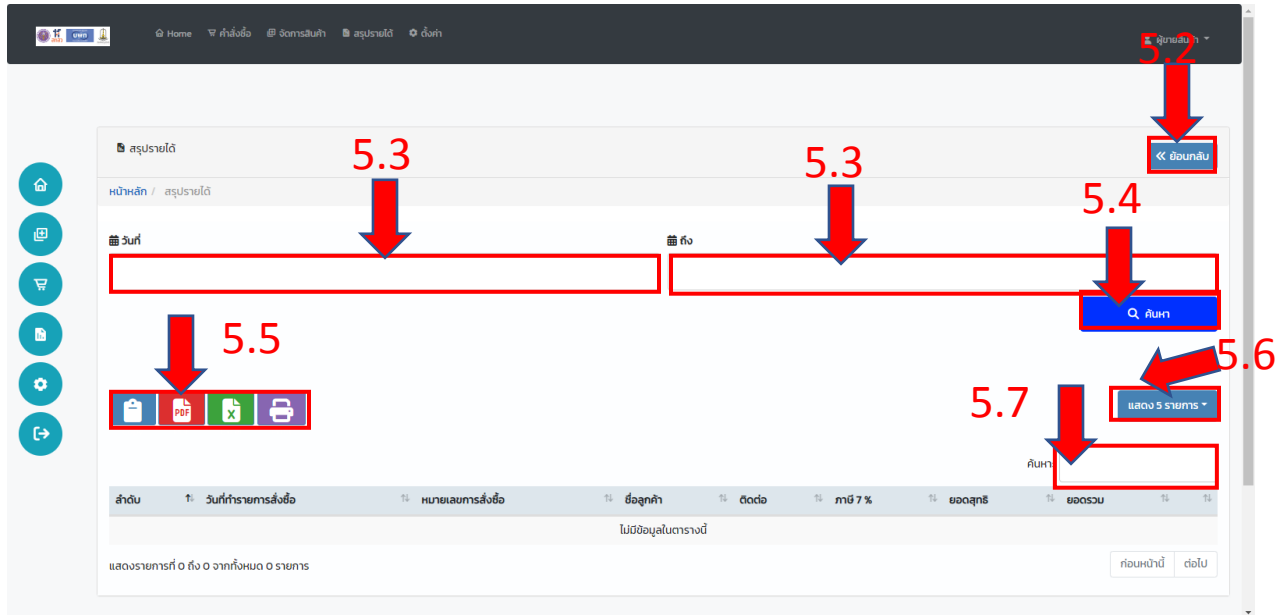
Home คำสั่งซื้อ จัดการสินค้า สรุปรายได้ ตั้งค่า

ผู้ขายสินค้า

5.2

สรุปรายได้

ย้อนกลับ

5.3

5.3

หน้าหลัก / สรุปรายได้

5.4

วันที่

ถึง

ค้นหา

5.5

PDF

5.6

5.7

แสดง 5 รายการ

ค้นหา:

| ลำดับ | วันที่ทำรายการสั่งซื้อ | หมายเลขการสั่งซื้อ | ชื่อลูกค้า | ติดต่อ | ภาษี 7 % | ยอดสุทธิ | ยอดรวม | |
|---|---|---|---|---|---|---|---|---|
| ไม่มีข้อมูลในตารางนี้ | | | | | | | | |

แสดงรายการที่ 0 ถึง 0 จากทั้งหมด 0 รายการ

ก่อนหน้านี้ ต่อไป